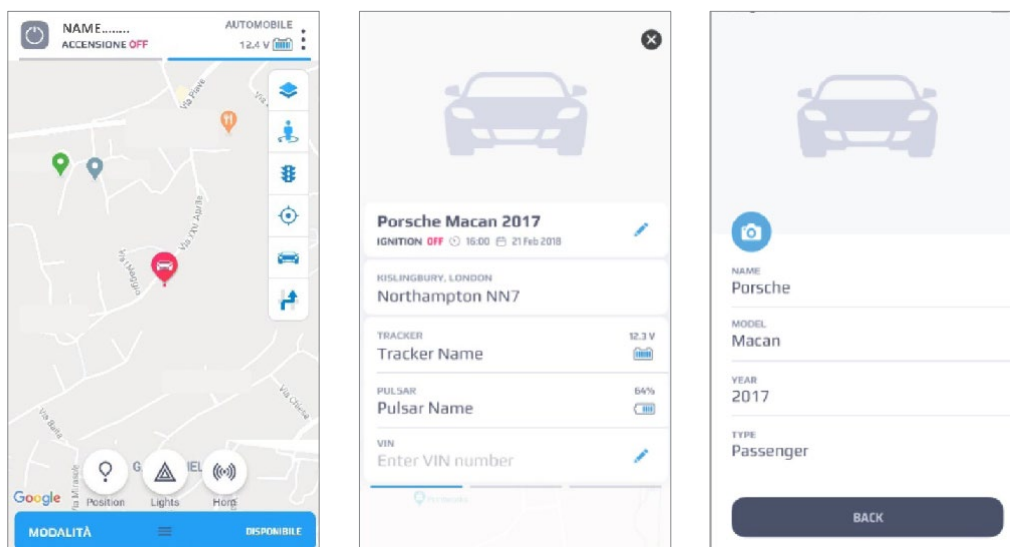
NAME........
ACCENSIONE OFF
AUTOMOBILE
12,4 V

Via Piave
Via XXV Aprile
Via Maggio
Via Bella
Via Mirasole
Via Chiesa
G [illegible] IEL
Google

Position
Lights
Horn

MODALITÀ
DISPONIBILE

Porsche Macan 2017
IGNITION OFF 16:00 21 Feb 2018

KISLINGBURY, LONDON
Northampton NN7

TRACKER
Tracker Name
12.3 V

PULSAR
Pulsar Name
64%

VIN
Enter VIN number

NAME
Porsche

MODEL
Macan

YEAR
2017

TYPE
Passenger

BACK